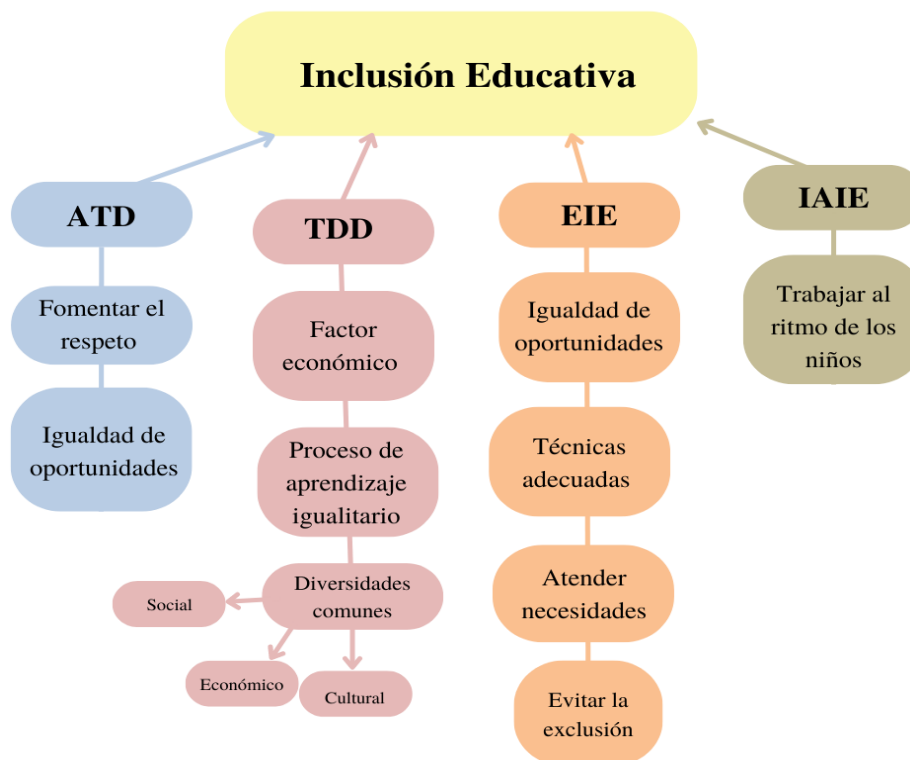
Inclusión Educativa

ATD

Fomentar el respeto

Igualdad de oportunidades

TDD

Factor económico

Proceso de aprendizaje igualitario

Diversidades comunes

Social

Económico

Cultural

EIE

Igualdad de oportunidades

Técnicas adecuadas

Atender necesidades

Evitar la exclusión

IAIE

Trabajar al ritmo de los niños